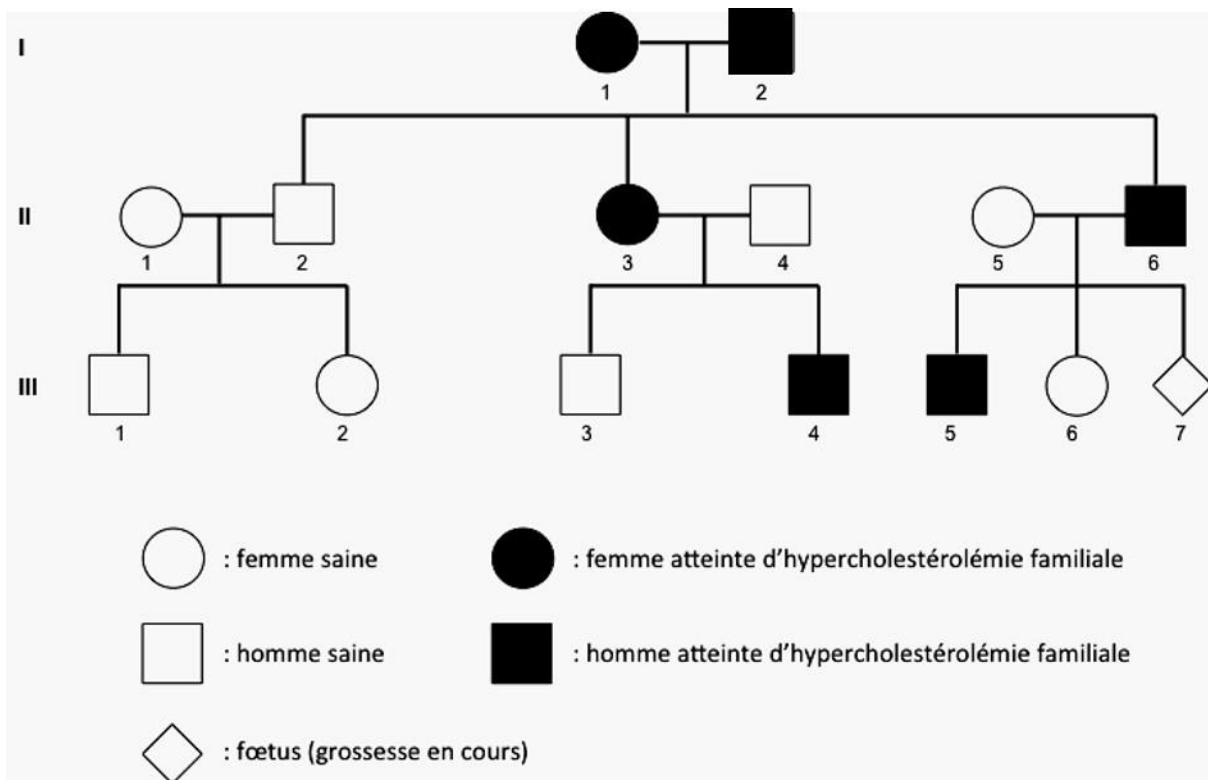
I

1 2

II

1 2 3 4 5 6

III

1 2 3 4 5 6 7

: femme saine

: femme atteinte d'hypercholestérolémie familiale

: homme saine

: homme atteinte d'hypercholestérolémie familiale

: fœtus (grossesse en cours)